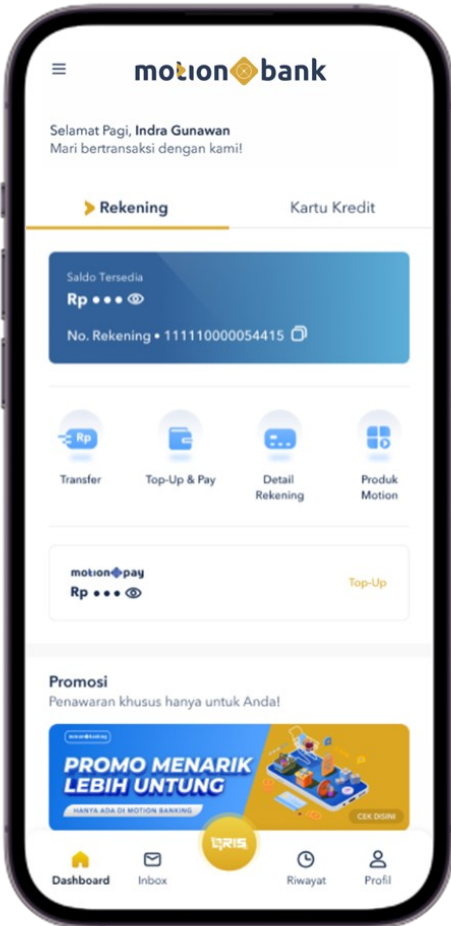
motion bank

Selamat Pagi, **Indra Gunawan**
Mari bertransaksi dengan kami!

Rekening

Kartu Kredit

Saldo Tersedia
Rp • • •

No. Rekening • 11111000054415

Rp

Transfer

Top-Up & Pay

Detail Rekening

Produk Motion

motion pay
Rp • • •

Top-Up

Promosi
Penawaran khusus hanya untuk Anda!

motionbanking

PROMO MENARIK LEBIH UNTUNG

HANYA ADA DI MOTION BANKING

CEK DISINI

Dashboard

Inbox

QRIS

Riwayat

Profil